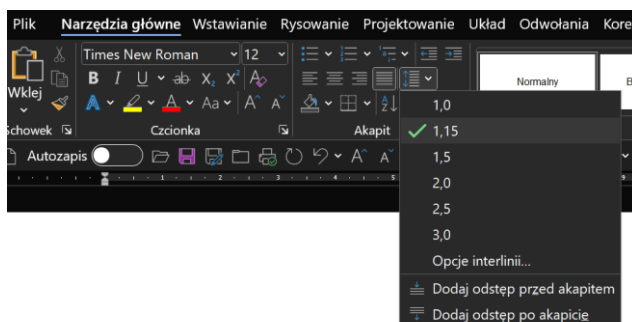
Plik Narzędzia główne Wstawianie Rysowanie Projektowanie Układ Odwołania Kore

Wklej
Schowek
Times New Roman 12
B I U ab $X_2$ $X^2$
A Aa A A
Czcionka
Akapit
Normalny
B

1,0
1,15
1,5
2,0
2,5
3,0
Opcje interlinii...
Dodaj odstęp przed akapitem
Dodaj odstęp po akapicie

Autozapis